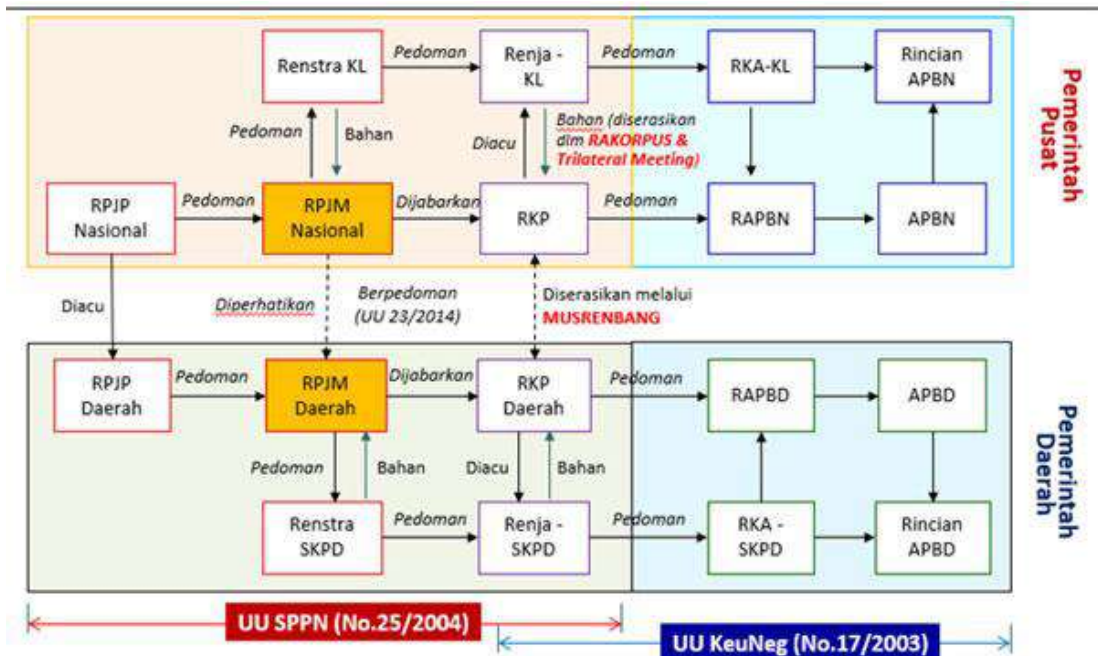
Renstra KL

Pedoman

Renja - KL

Pedoman

RKA-KL

Rincian APBN

Pemerintah Pusat

Pedoman

Bahan

Diacu

Bahan (diserasikan dlm RAKORPUS & Trilateral Meeting)

RPJP Nasional

Pedoman

RPJM Nasional

Dijabarkan

RKP

Pedoman

RAPBN

APBN

Diacu

Diperhatikan

Berpedoman (UU 23/2014)

Diserasikan melalui MUSRENBANG

RPJP Daerah

Pedoman

RPJM Daerah

Dijabarkan

RKP Daerah

Pedoman

RAPBD

APBD

Pemerintah Daerah

Pedoman

Bahan

Diacu

Bahan

Renstra SKPD

Pedoman

Renja - SKPD

Pedoman

RKA - SKPD

Rincian APBD

UU SPPN (No.25/2004)

UU KeuNeg (No.17/2003)